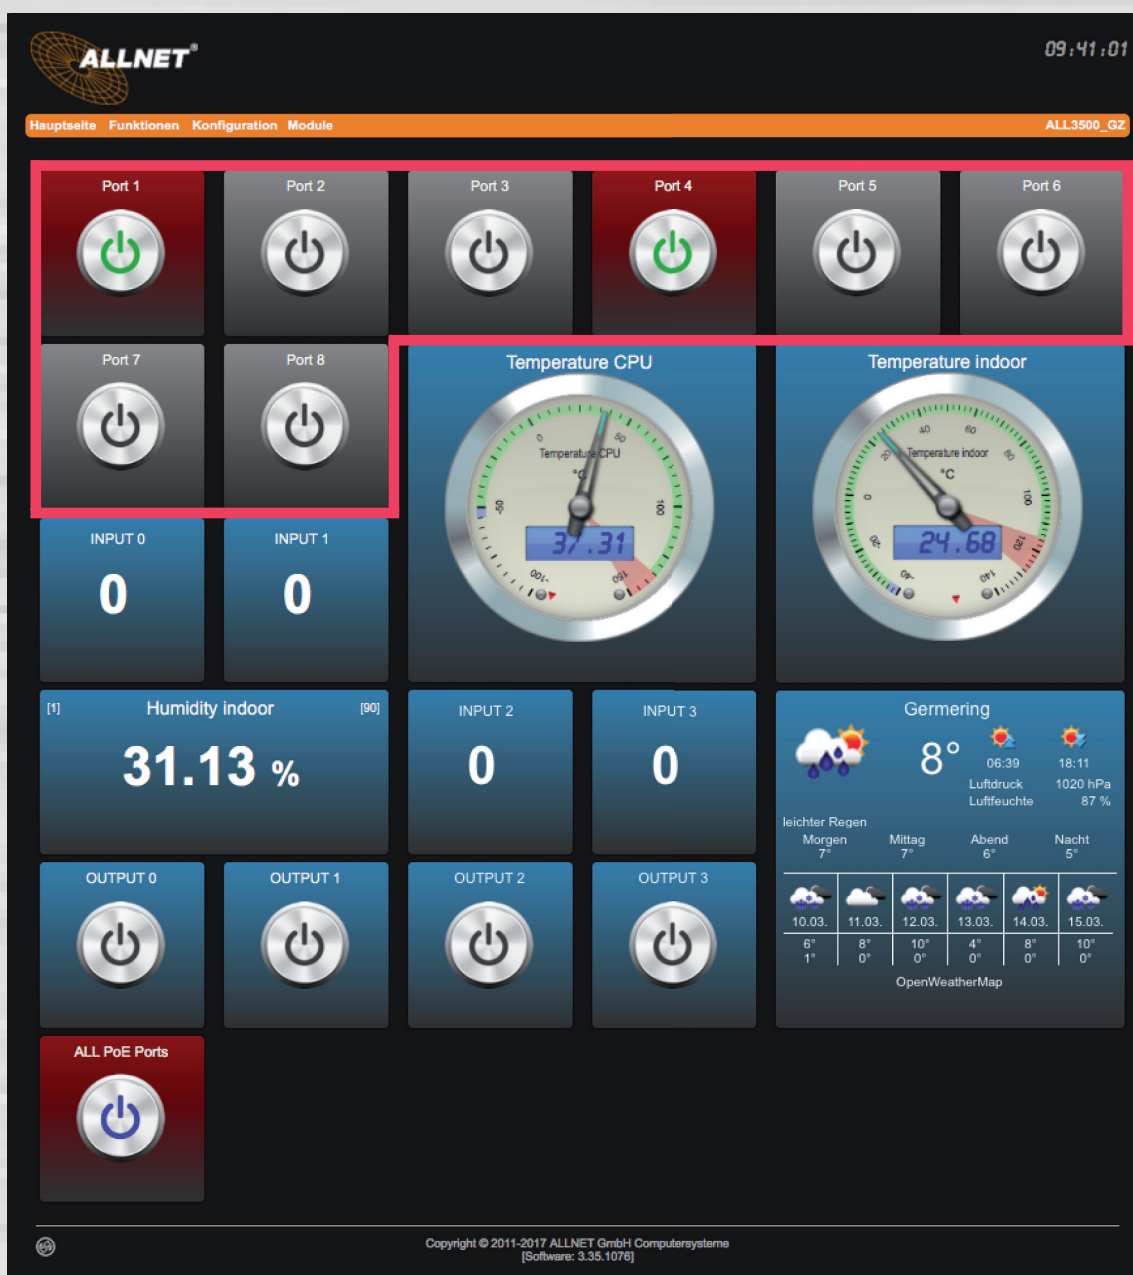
ALLNET®

09:41:01

Hauptseite Funktionen Konfiguration Module

ALL3500_GZ

Port 1

Port 2

Port 3

Port 4

Port 5

Port 6

Port 7

Port 8

Temperature CPU

Temperature CPU
°C
37.31

Temperature indoor

Temperature indoor
°C
24.68

INPUT 0
0

INPUT 1
0

[1] Humidity indoor [90]
31.13 %

INPUT 2
0

INPUT 3
0

Germering
8°
06:39
18:11
Luftdruck 1020 hPa
Luftfeuchte 87 %
leichter Regen

| Morgen | Mittag | Abend | Nacht |
|---|---|---|---|
| 7° | 7° | 6° | 5° |

| 10.03. | 11.03. | 12.03. | 13.03. | 14.03. | 15.03. |
|---|---|---|---|---|---|
| 6° 1° | 8° 0° | 10° 0° | 4° 0° | 8° 0° | 10° 0° |

OpenWeatherMap

OUTPUT 0

OUTPUT 1

OUTPUT 2

OUTPUT 3

ALL PoE Ports

Copyright © 2011-2017 ALLNET GmbH Computersysteme
[Software: 3.35.1076]